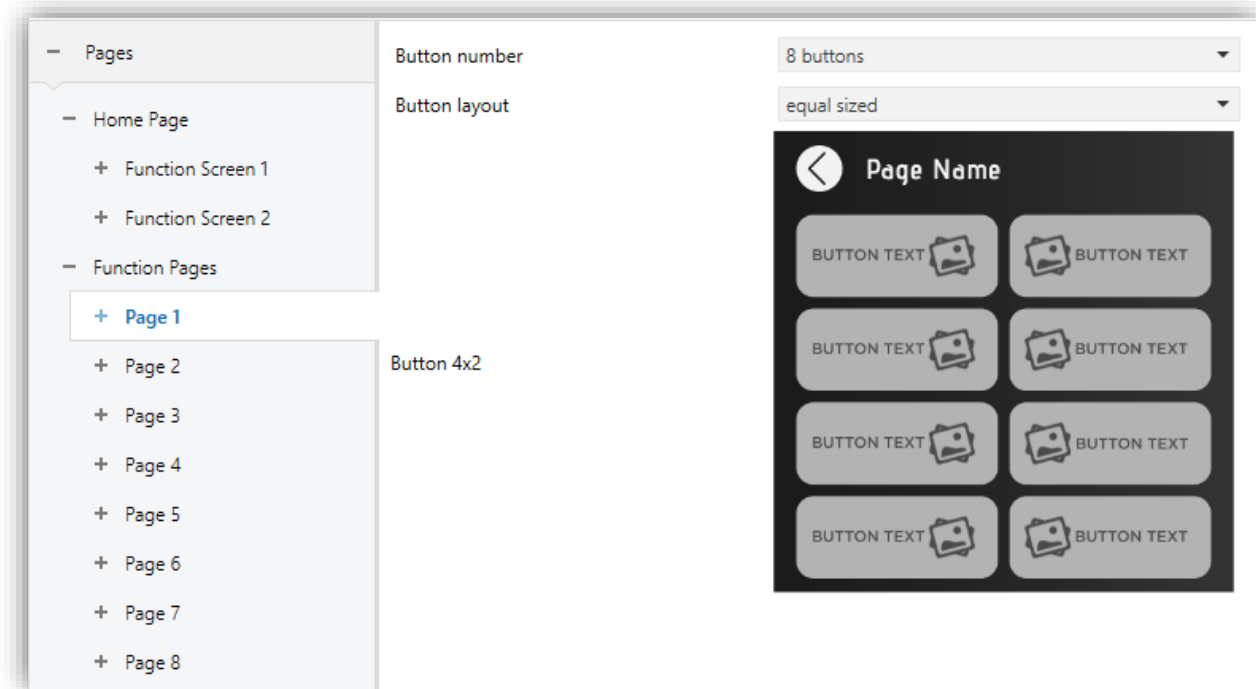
− Pages

− Home Page

+ Function Screen 1

+ Function Screen 2

− Function Pages

+ Page 1

+ Page 2

+ Page 3

+ Page 4

+ Page 5

+ Page 6

+ Page 7

+ Page 8

Button number
8 buttons

Button layout
equal sized

Button 4x2

Page Name

BUTTON TEXT
BUTTON TEXT
BUTTON TEXT
BUTTON TEXT
BUTTON TEXT
BUTTON TEXT
BUTTON TEXT
BUTTON TEXT